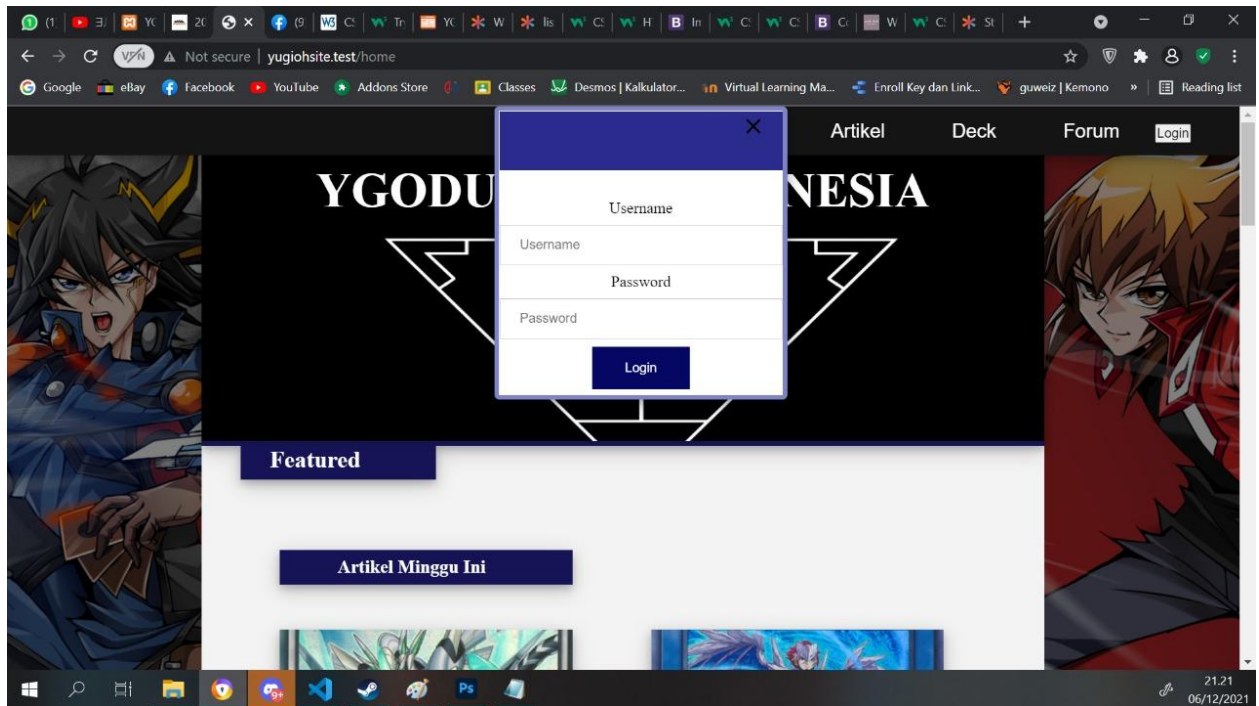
(1 | 3 | YC | 20 | × | (9 | C | Tr | YC | W | lis | C | H | In | C | C | C | W | C | St | +

VPN Not secure | yugiohsite.test/home

Google eBay Facebook YouTube Addons Store Classes Desmos | Kalkulator... Virtual Learning Ma... Enroll Key dan Link... guweiz | Kemono » Reading list

Artikel Deck Forum Login

YGODU NESIA

×

Username

Username

Password

Password

Login

Featured

Artikel Minggu Ini

21.21
06/12/2021